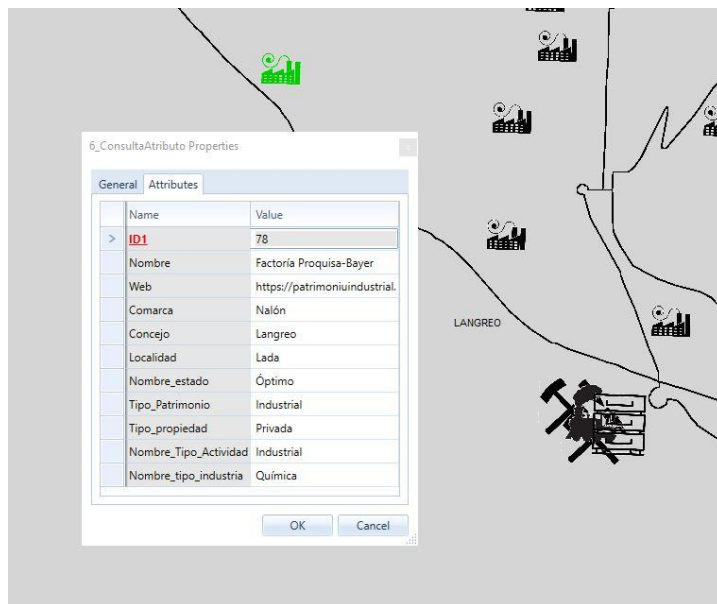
6_ConsultaAtributo Properties

General | Attributes

| | Name | Value |
|---|---|---|
| > | ID1 | 78 |
| | Nombre | Factoría Proquisa-Bayer |
| | Web | https://patrimoniuindustrial. |
| | Comarca | Nalón |
| | Concejo | Langreo |
| | Localidad | Lada |
| | Nombre_estado | Óptimo |
| | Tipo_Patrimonio | Industrial |
| | Tipo_propiedad | Privada |
| | Nombre_Tipo_Actividad | Industrial |
| | Nombre_tipo_industria | Química |

OK | Cancel

LANGREO